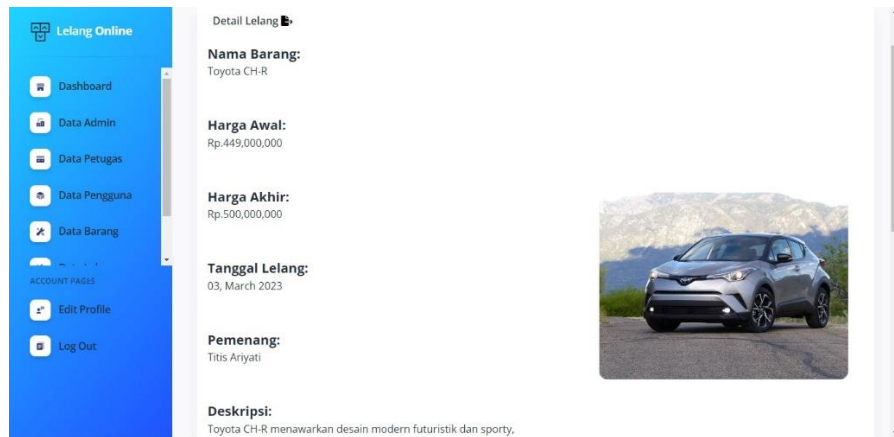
Lelang Online

Dashboard

Data Admin

Data Petugas

Data Pengguna

Data Barang

ACCOUNT PAGES

Edit Profile

Log Out

Detail Lelang

Nama Barang:
Toyota CH-R

Harga Awal:
Rp.449,000,000

Harga Akhir:
Rp.500,000,000

Tanggal Lelang:
03, March 2023

Pemenang:
Titis Ariyati

Deskripsi:
Toyota CH-R menawarkan desain modern futuristik dan sporty,